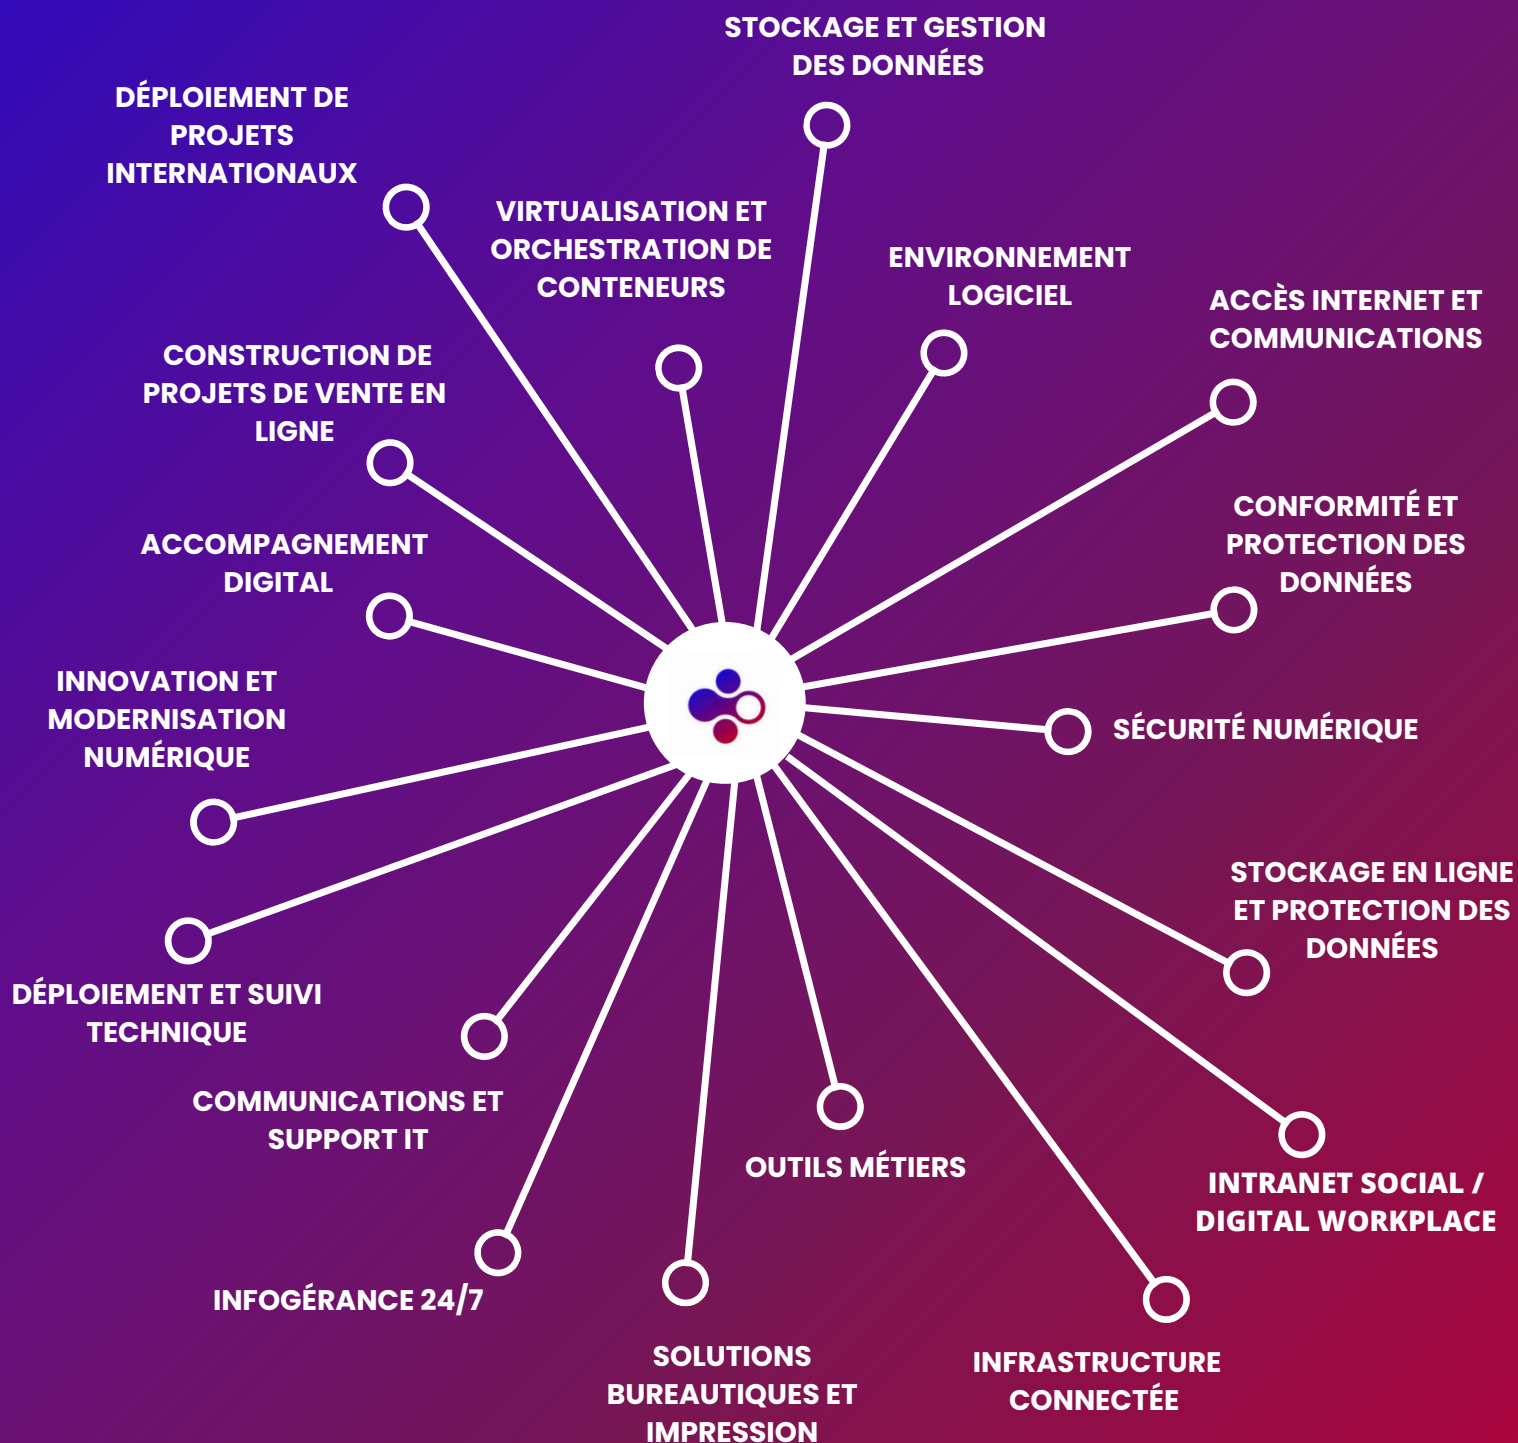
STOCKAGE ET GESTION DES DONNÉES

DÉPLOIEMENT DE PROJETS INTERNATIONAUX

VIRTUALISATION ET ORCHESTRATION DE CONTENEURS

ENVIRONNEMENT LOGICIEL

ACCÈS INTERNET ET COMMUNICATIONS

CONSTRUCTION DE PROJETS DE VENTE EN LIGNE

CONFORMITÉ ET PROTECTION DES DONNÉES

ACCOMPAGNEMENT DIGITAL

INNOVATION ET MODERNISATION NUMÉRIQUE

SÉCURITÉ NUMÉRIQUE

STOCKAGE EN LIGNE ET PROTECTION DES DONNÉES

DÉPLOIEMENT ET SUIVI TECHNIQUE

COMMUNICATIONS ET SUPPORT IT

OUTILS MÉTIERS

INTRANET SOCIAL / DIGITAL WORKPLACE

INFOGÉRANCE 24/7

SOLUTIONS BUREAUTIQUES ET IMPRESSION

INFRASTRUCTURE CONNECTÉE